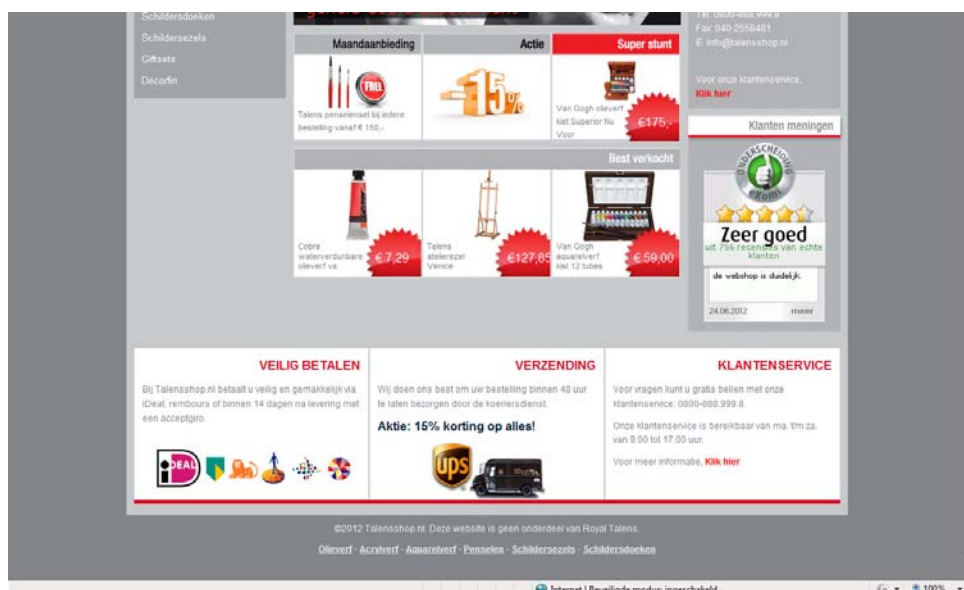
Schildersdoeken
Schilderszezels
Giftsets
Decorfin

Maandaanbieding
FREE
Talens penselenset bij iedere bestelling vanaf € 150,-

Actie
15%

Super stunt
Van Gogh olieverf kist Superior Nu Voor
€175,-

Tel: 0800-888.999.8
Fax: 040-2558481
E: info@talensshop.nl

Voor onze klantenservice,
Klik hier

Klanten meningen
ONDERSCHEIDING eKomi
Zeer goed
uit 756 recensies van echte klanten
de webshop is duidelijk.
24.06.2012
meer

Best verkocht
Cobra waterverdunbare olieverf va
€ 7,29
Talens atelierezel Venice
€127,85
Van Gogh aquarelverf kist 12 tubes
€ 59,00

VEILIG BETALEN
Bij Talensshop.nl betaalt u veilig en gemakkelijk via iDeal, rembours of binnen 14 dagen na levering met een acceptgiro.
iDEAL

VERZENDING
Wij doen ons best om uw bestelling binnen 48 uur te laten bezorgen door de koeriersdienst.
Aktie: 15% korting op alles!
UPS

KLANTENSERVICE
Voor vragen kunt u gratis bellen met onze klantenservice: 0800-888.999.8.
Onze klantenservice is bereikbaar van ma. t/m za. van 9.00 tot 17.00 uur.
Voor meer informatie, Klik hier

©2012 Talensshop.nl. Deze website is geen onderdeel van Royal Talens.
Olieverf - Acrylverf - Aquarelverf - Penselen - Schilderszezels - Schildersdoeken

Internet | Beveiligde modus: ingeschakeld
100%